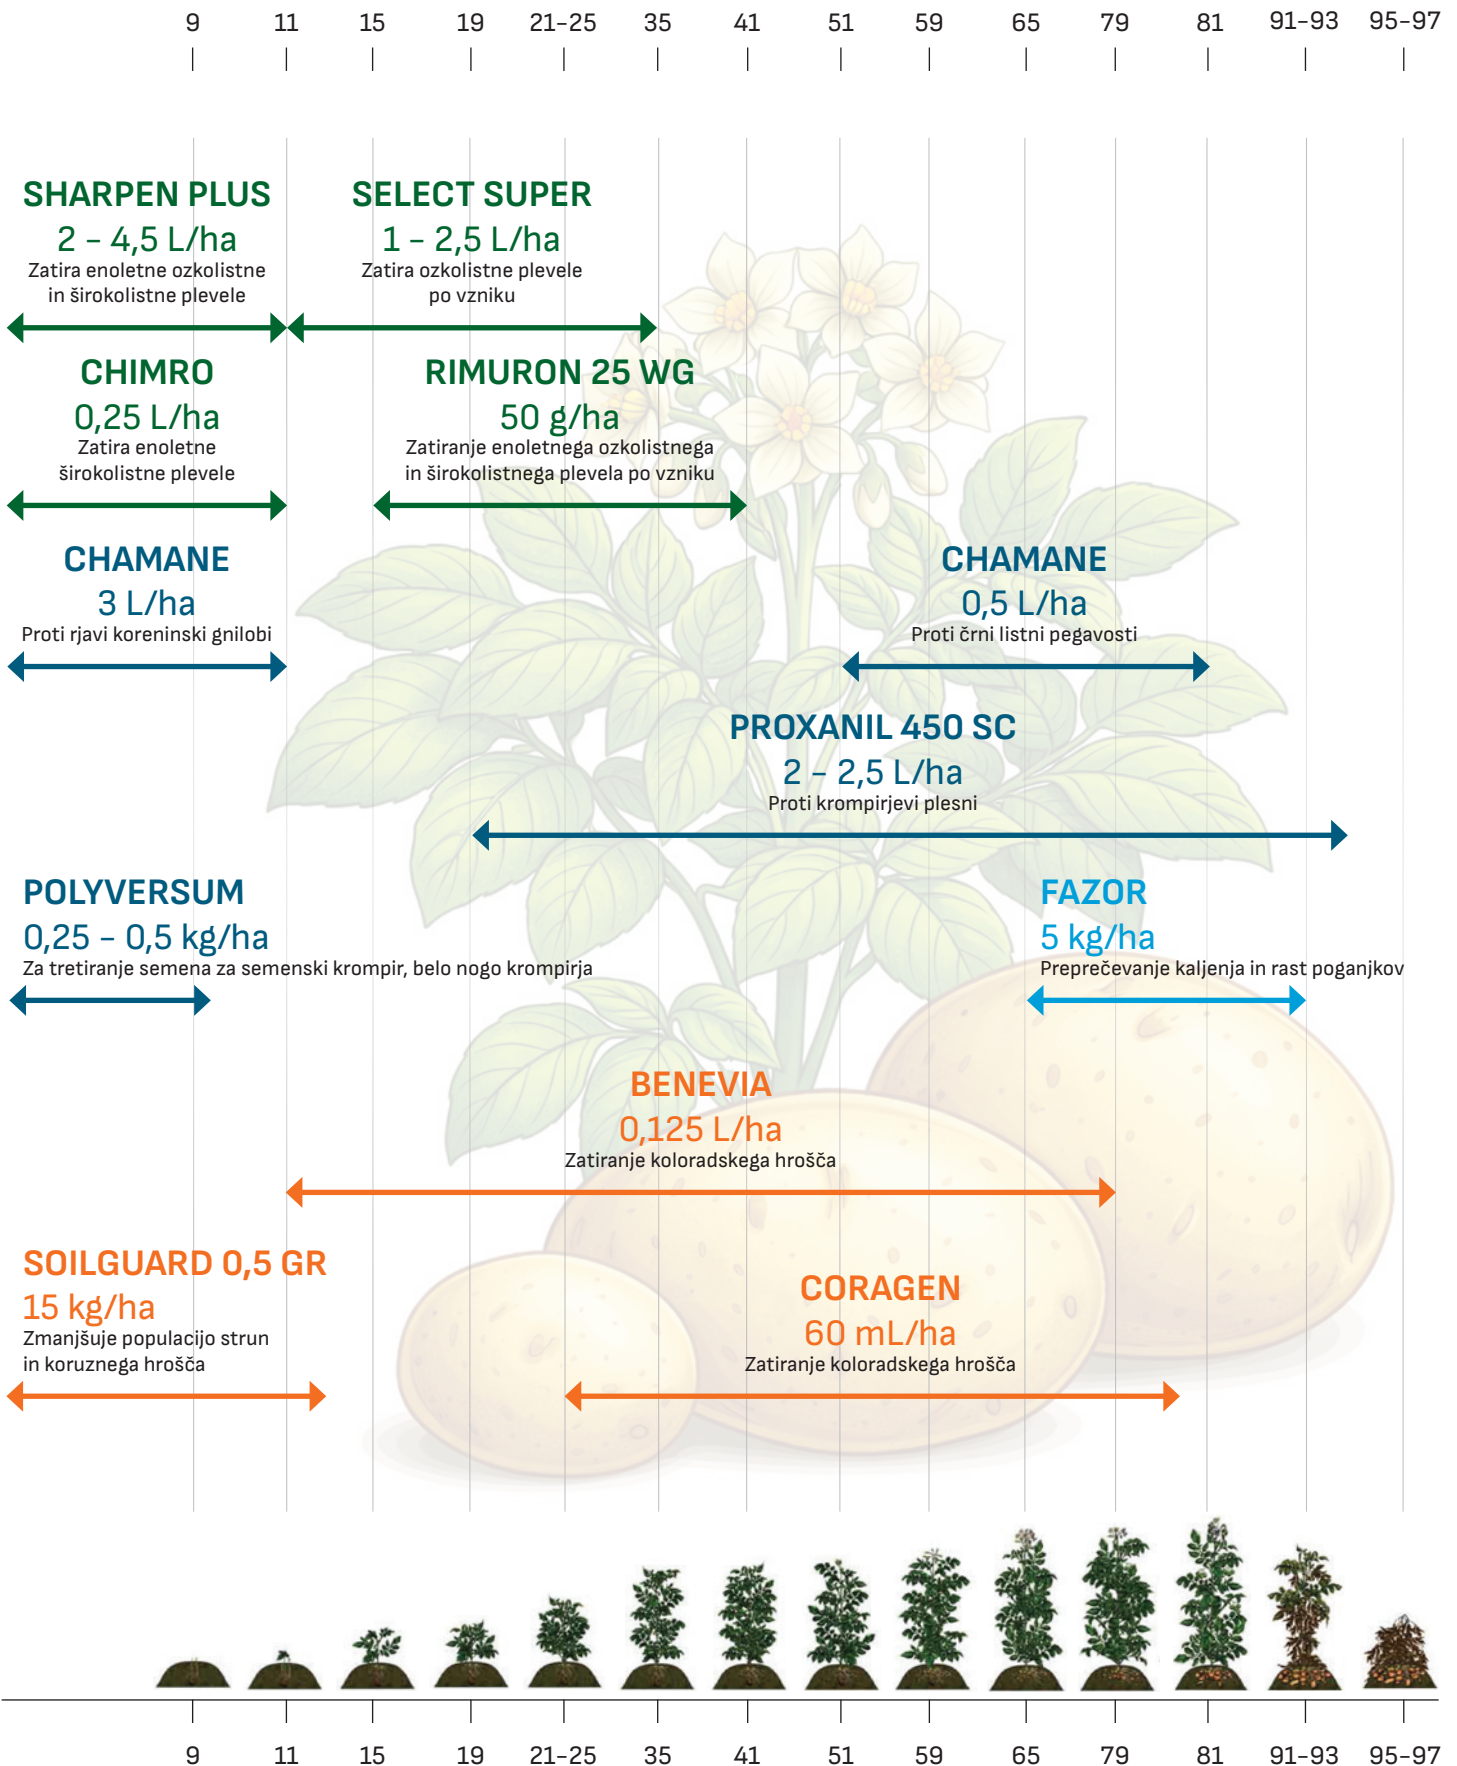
9 11 15 19 21–25 35 41 51 59 65 79 81 91–93 95–97

SHARPEN PLUS
2 – 4,5 L/ha
Zatira enoletne ozkolistne in širokolistne plevele

SELECT SUPER
1 – 2,5 L/ha
Zatira ozkolistne plevele po vzniku

CHIMRO
0,25 L/ha
Zatira enoletne širokolistne plevele

RIMURON 25 WG
50 g/ha
Zatiranje enoletnega ozkolistnega in širokolistnega plevela po vzniku

CHAMANE
3 L/ha
Proti rjavi koreninski gnilobi

CHAMANE
0,5 L/ha
Proti črni listni pegavosti

PROXANIL 450 SC
2 – 2,5 L/ha
Proti krompirjevi plesni

POLYVERSUM
0,25 – 0,5 kg/ha
Za tretiranje semena za semenski krompir, belo nogo krompirja

FAZOR
5 kg/ha
Preprečevanje kaljenja in rast poganjkov

BENEVIA
0,125 L/ha
Zatiranje koloradskega hrošča

SOILGUARD 0,5 GR
15 kg/ha
Zmanjšuje populacijo strun in koruznega hrošča

CORAGEN
60 mL/ha
Zatiranje koloradskega hrošča

9 11 15 19 21–25 35 41 51 59 65 79 81 91–93 95–97